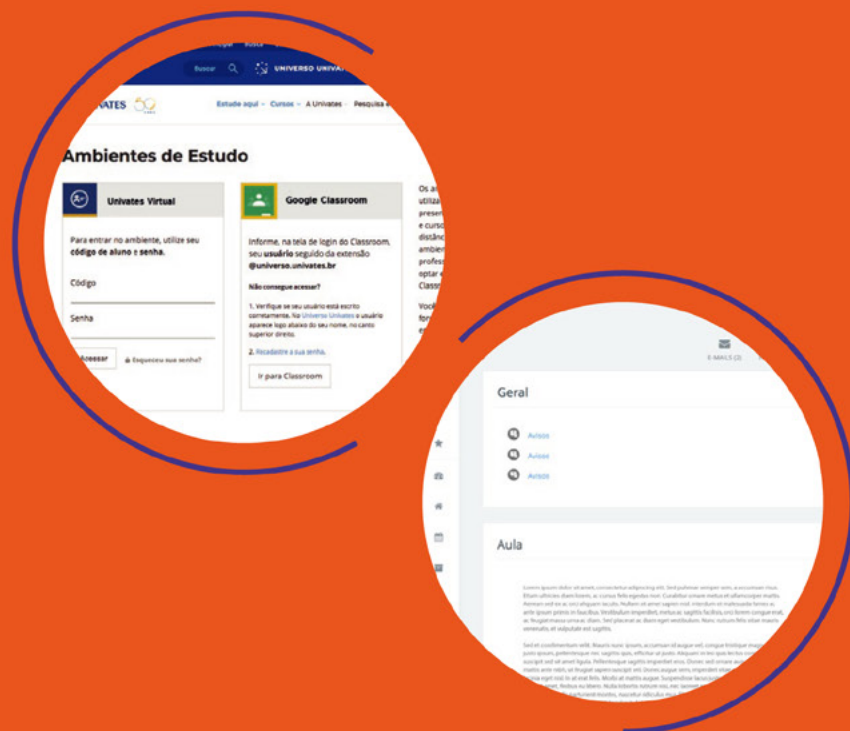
Buscar UNIVERSO UNIVATES

UNIVATES

Estude aqui Cursos A Univates Pesquisa

Ambientes de Estudo

Univates Virtual

Para entrar no ambiente, utilize seu código de aluno e senha.

Código

Senha

Acessar

Esqueceu sua senha?

Google Classroom

Informe, na tela de login do Classroom, seu usuário seguido da extensão @universo.univates.br

Não consegue acessar?

1. Verifique se seu usuário está escrito corretamente. No Universo Univates o usuário aparece logo abaixo do seu nome, no canto superior direito.

2. Recadastre a sua senha.

Ir para Classroom

Os a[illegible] utiliza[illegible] prese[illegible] e curso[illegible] distânc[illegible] ambie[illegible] profess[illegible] optar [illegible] Classr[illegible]

Você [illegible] fon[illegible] inf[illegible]

E-MAILS (3)

Geral

Aviso

Avisos

Avisos

Aula

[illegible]